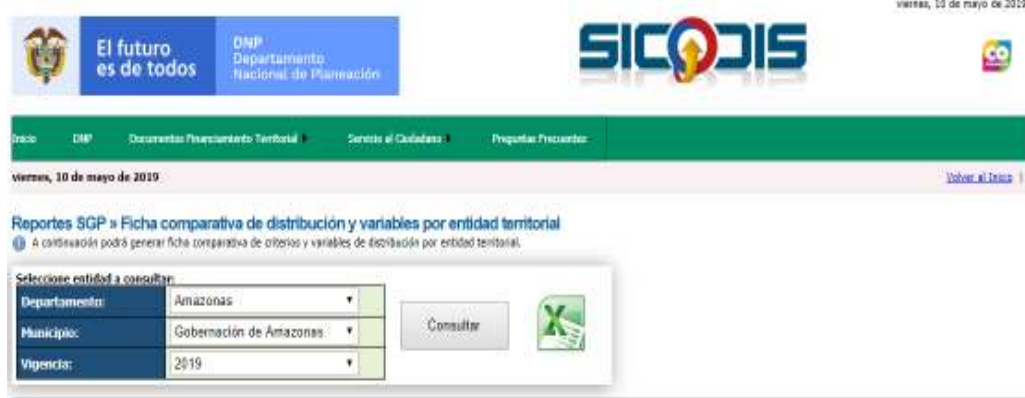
viernes, 10 de mayo de 2019

El futuro es de todos

DNP Departamento Nacional de Planeación

SICODIS

CO

Inicio DNP Documentos Financiamiento Territorial Servicio al Ciudadano Preguntas Frecuentes

viernes, 10 de mayo de 2019

Volver al Inicio |

Reportes SGP » Ficha comparativa de distribución y variables por entidad territorial

A continuación podrá generar ficha comparativa de criterios y variables de distribución por entidad territorial.

Seleccione entidad a consultar:

| | |
|---|---|
| Departamento: | Amazonas |
| Municipio: | Gobernación de Amazonas |
| Vigencia: | 2019 |

Consultar